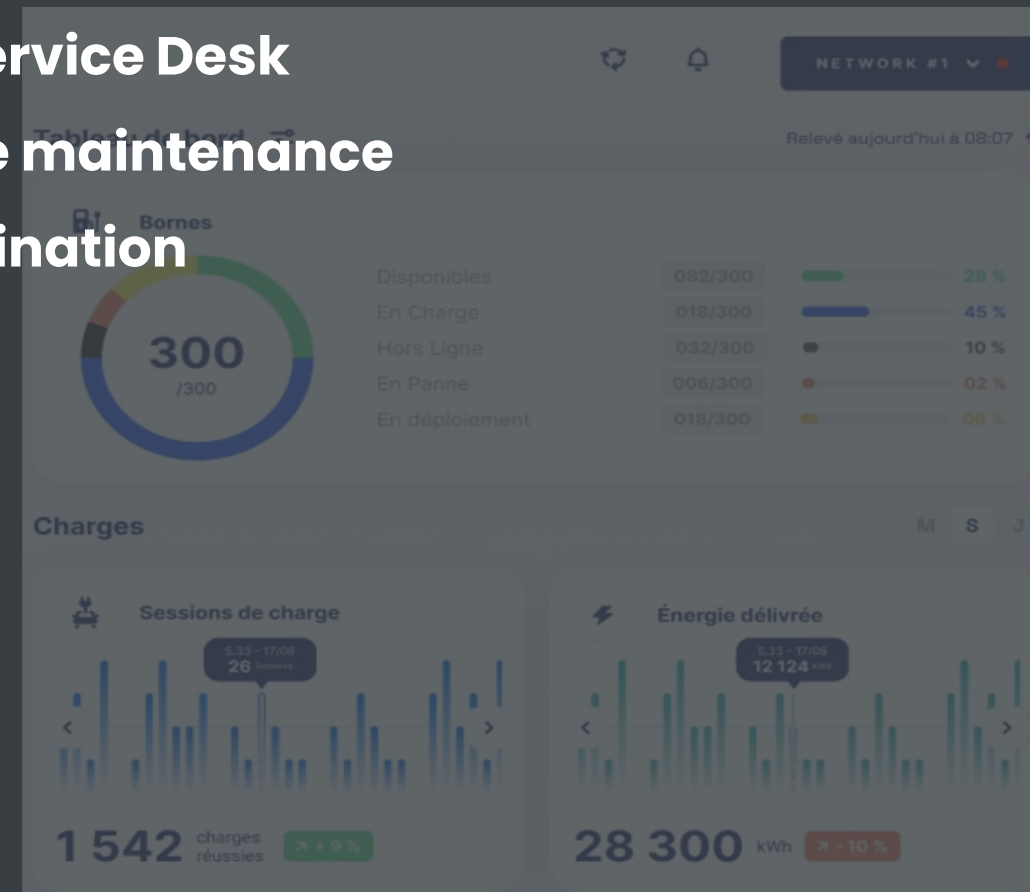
ervice Desk

e maintenance

ination

NETWORK #1

Tableau de bord

Relevé aujourd'hui à 08:07

Bornes

300
/300

| Disponibles | 082/300 | 28 % |
|---|---|---|
| En Charge | 018/300 | 45 % |
| Hors Ligne | 032/300 | 10 % |
| En Panne | 006/300 | 02 % |
| En déploiement | 018/300 | 06 % |

Charges

M S J

Sessions de charge

5.33 - 17/06
26 Sessions

1 542 charges réussies ↗ + 9 %

Énergie délivrée

5.33 - 17/06
12 124 kWh

28 300 kWh ↘ - 10 %